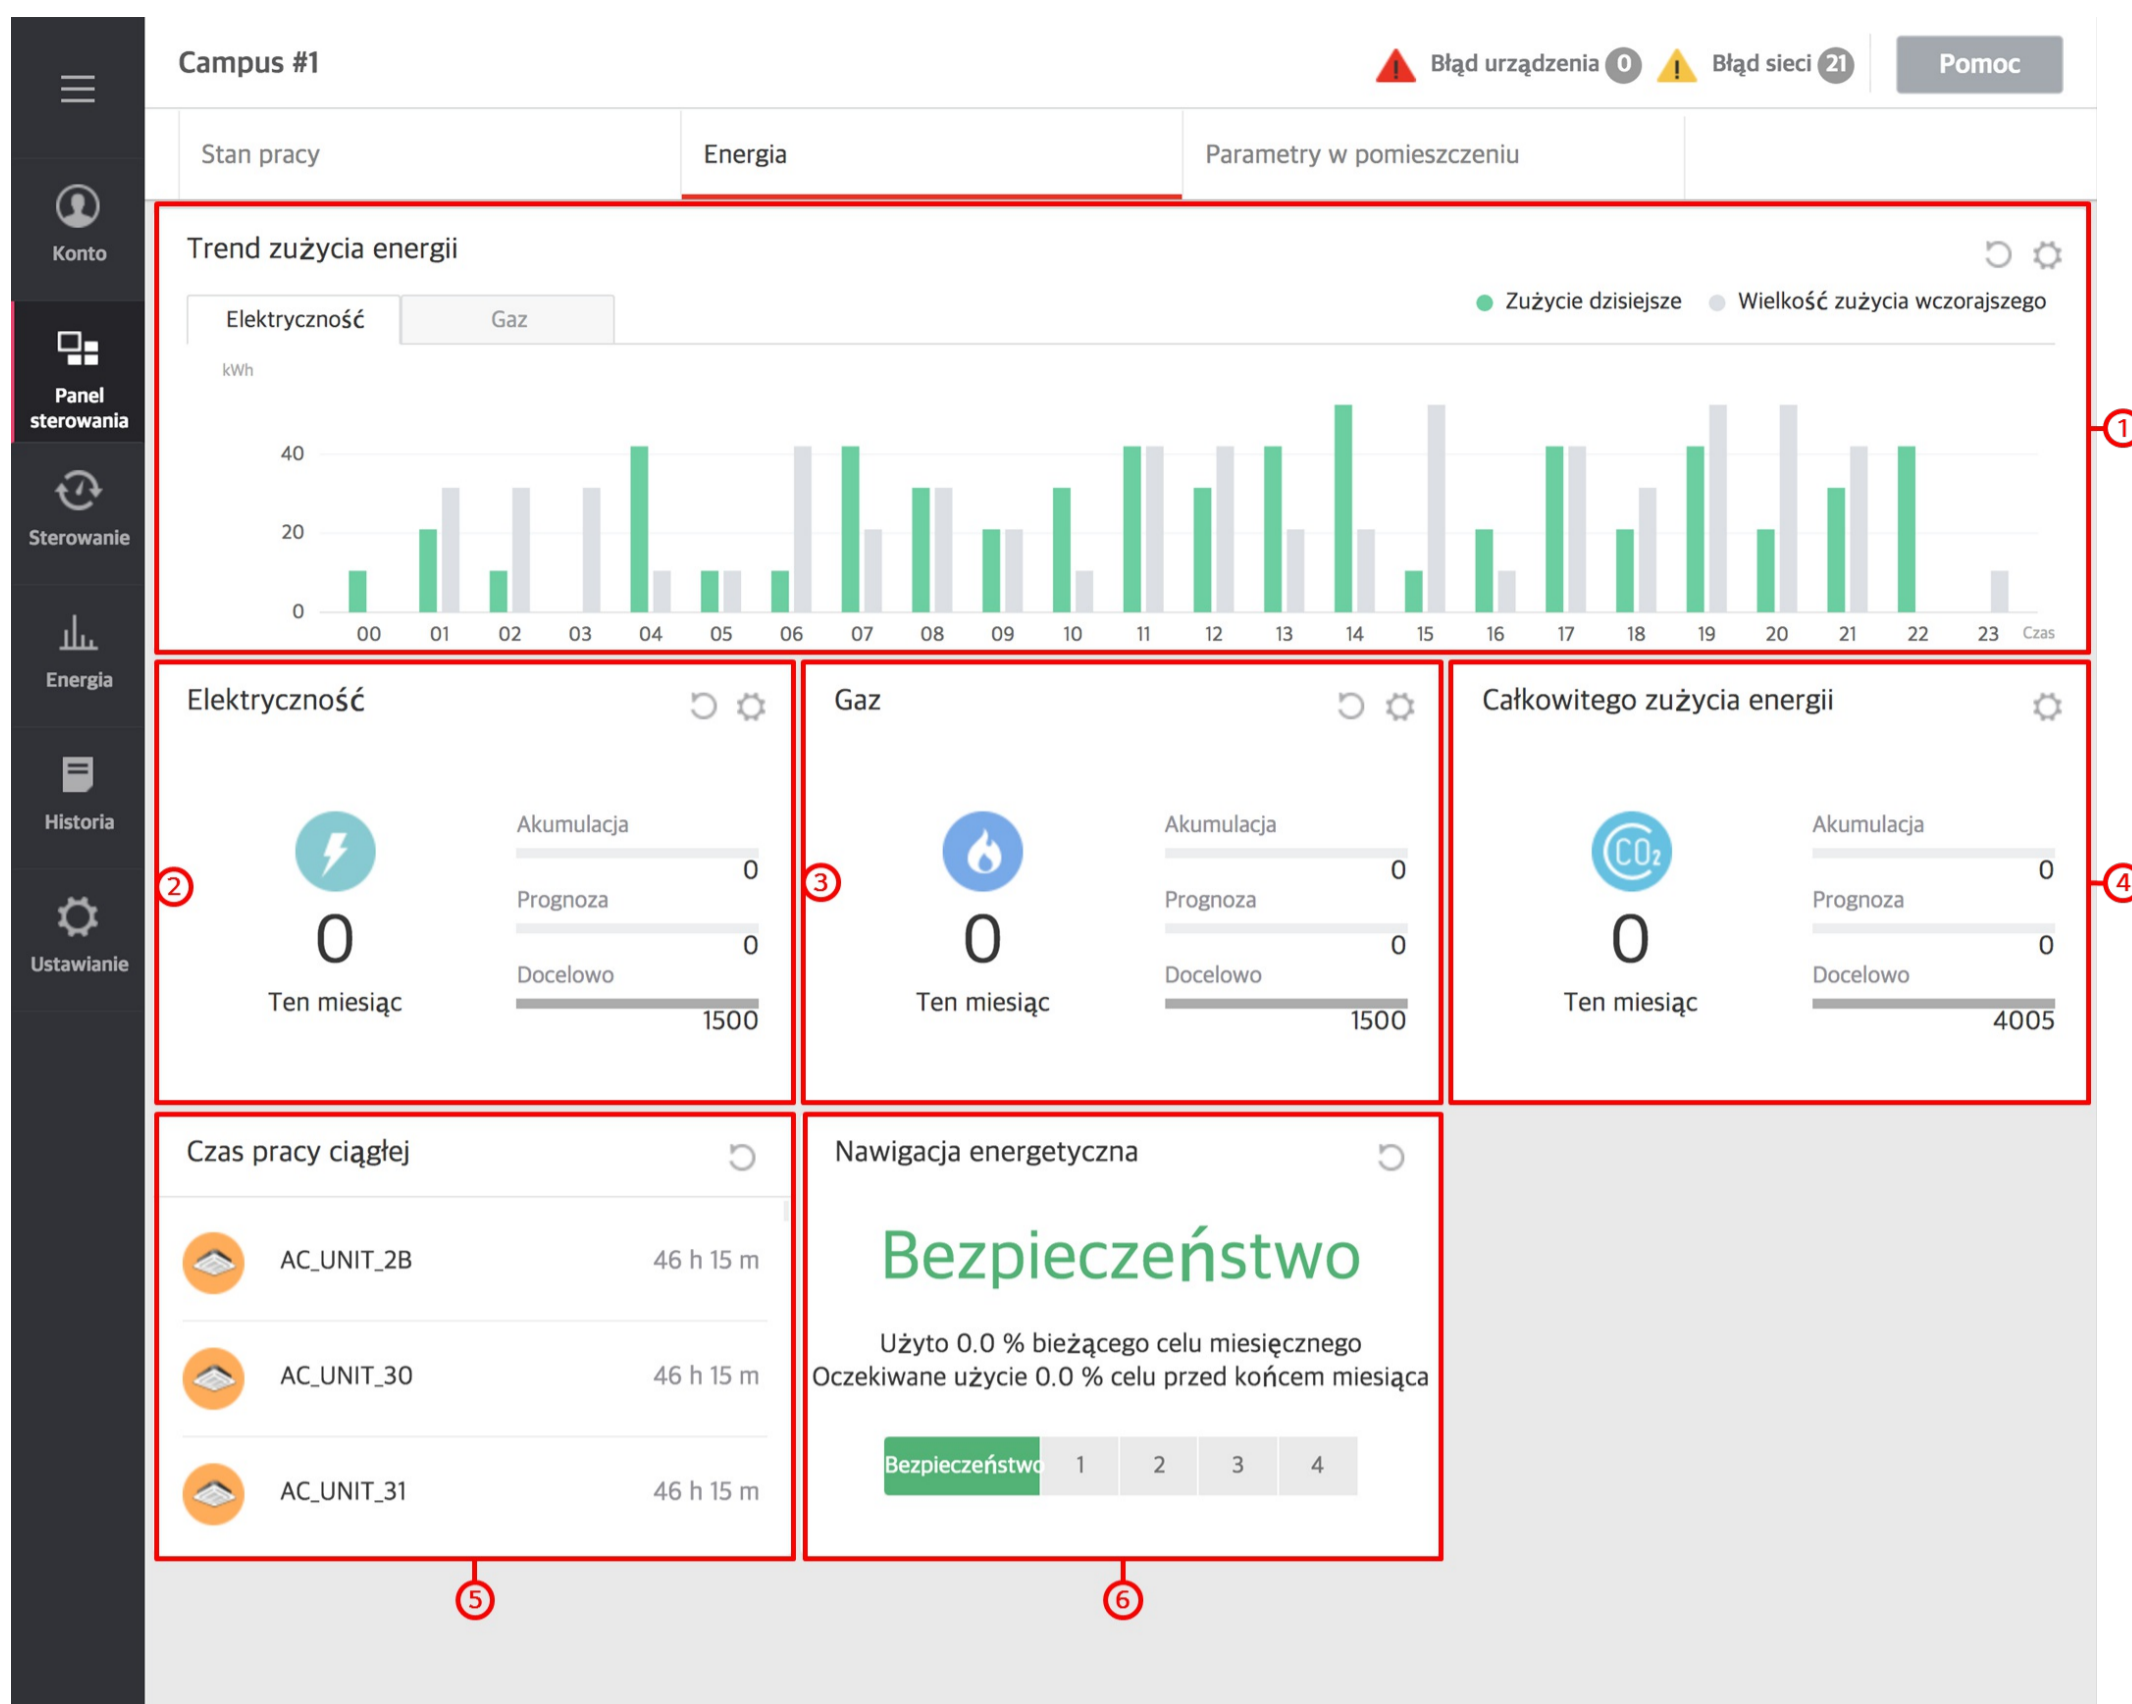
Konto

Panel sterowania

Sterowanie

Energia

Historia

Ustawianie

Campus #1

Błąd urządzenia 0 Błąd sieci 21 Pomoc

Stan pracy | Energia | Parametry w pomieszczeniu

Trend zużycia energii

Elektryczność | Gaz

Zużycie dzisiejsze Wielkość zużycia wczorajszego

kWh

40
20
0

00 01 02 03 04 05 06 07 08 09 10 11 12 13 14 15 16 17 18 19 20 21 22 23 Czas

1

Elektryczność

2

0
Ten miesiąc

Akumulacja
0
Prognoza
0
Docelowo
1500

Gaz

3

0
Ten miesiąc

Akumulacja
0
Prognoza
0
Docelowo
1500

Całkowitego zużycia energii

4

$CO_2$

0
Ten miesiąc

Akumulacja
0
Prognoza
0
Docelowo
4005

Czas pracy ciągłej

AC_UNIT_2B 46 h 15 m
AC_UNIT_30 46 h 15 m
AC_UNIT_31 46 h 15 m

5

Nawigacja energetyczna

Bezpieczeństwo

Użyto 0.0 % bieżącego celu miesięcznego
Oczekiwane użycie 0.0 % celu przed końcem miesiąca

Bezpieczeństwo 1 2 3 4

6